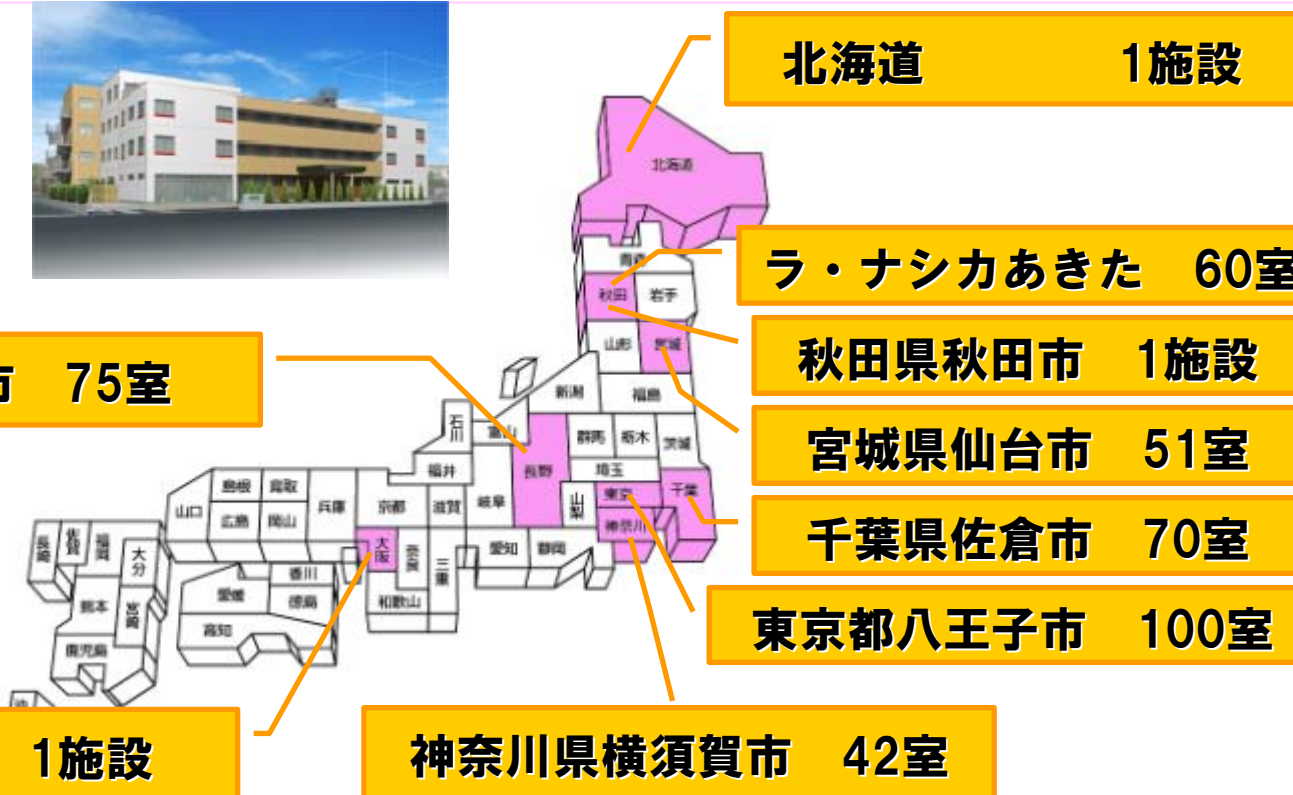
北海道　　　1施設

ラ・ナシカあきた　60室

秋田県秋田市　1施設

宮城県仙台市　51室

千葉県佐倉市　70室

東京都八王子市　100室

神奈川県横須賀市　42室

市　75室

1施設

北海道
青森
秋田
岩手
山形
宮城
新潟
福島
石川
富山
群馬
栃木
茨城
長野
埼玉
福井
千葉
東京
山梨
神奈川
島根
鳥取
兵庫
京都
滋賀
岐阜
山口
広島
岡山
大阪
奈良
愛知
静岡
三重
和歌山
香川
愛媛
徳島
高知
長崎
佐賀
福岡
大分
熊本
宮崎
鹿児島